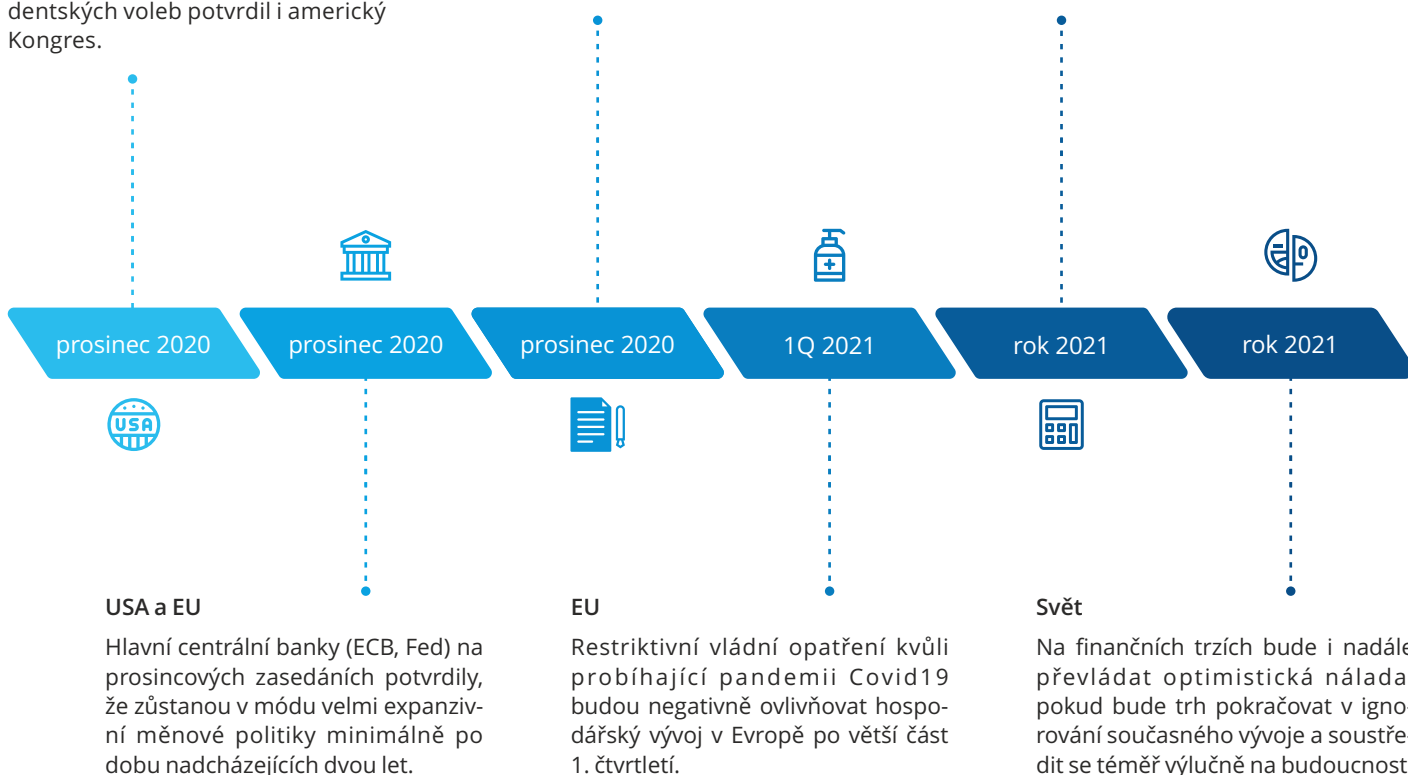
dentských voleb potvrdil i americký Kongres.

prosinec 2020

prosinec 2020

prosinec 2020

1Q 2021

rok 2021

rok 2021

USA

USA a EU

Hlavní centrální banky (ECB, Fed) na prosincových zasedáních potvrdily, že zůstanou v módu velmi expanzivní měnové politiky minimálně po dobu nadcházejících dvou let.

EU

Restriktivní vládní opatření kvůli probíhající pandemii Covid19 budou negativně ovlivňovat hospodářský vývoj v Evropě po větší část 1. čtvrtletí.

Svět

Na finančních trzích bude i nadále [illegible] převládat optimistická nálada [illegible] pokud bude trh pokračovat v igno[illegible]rování současného vývoje a soustře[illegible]dit se téměř výlučně na budoucnost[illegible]